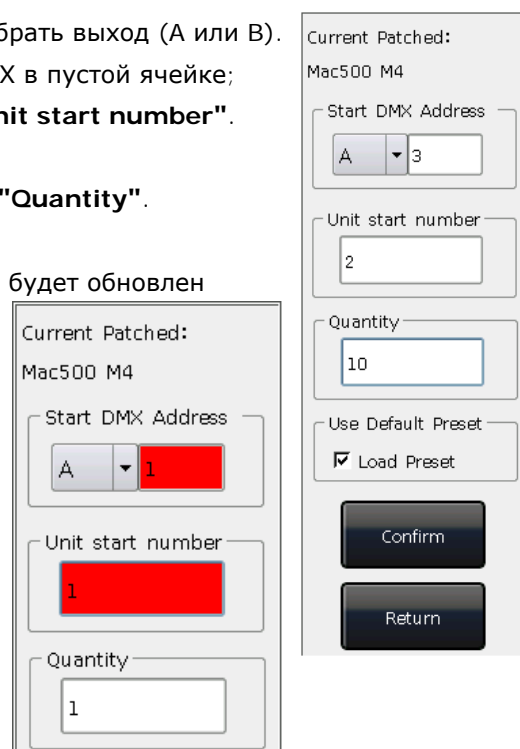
брать выход (A или B).
X в пустой ячейке;
nit start number".

"Quantity".

будет обновлен

Current Patched:
Mac500 M4
Start DMX Address
A
1
Unit start number
1
Quantity
1

Current Patched:
Mac500 M4
Start DMX Address
A
3
Unit start number
2
Quantity
10
Use Default Preset
Load Preset
Confirm
Return